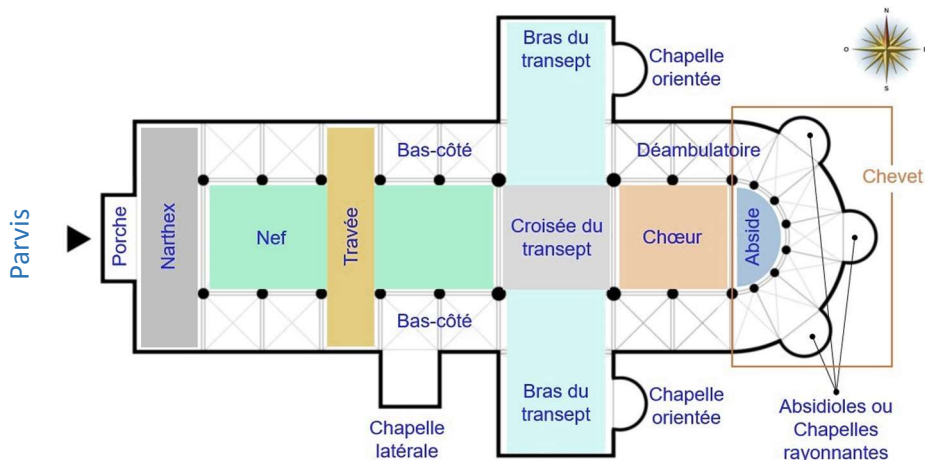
N
O
E
S

Bras du transept

Chapelle orientée

Bas-côté

Déambulatoire

Chevet

Parvis

Porche

Narthex

Nef

Travée

Croisée du transept

Chœur

Abside

Bas-côté

Bras du transept

Chapelle orientée

Chapelle latérale

Absidioles ou Chapelles rayonnantes